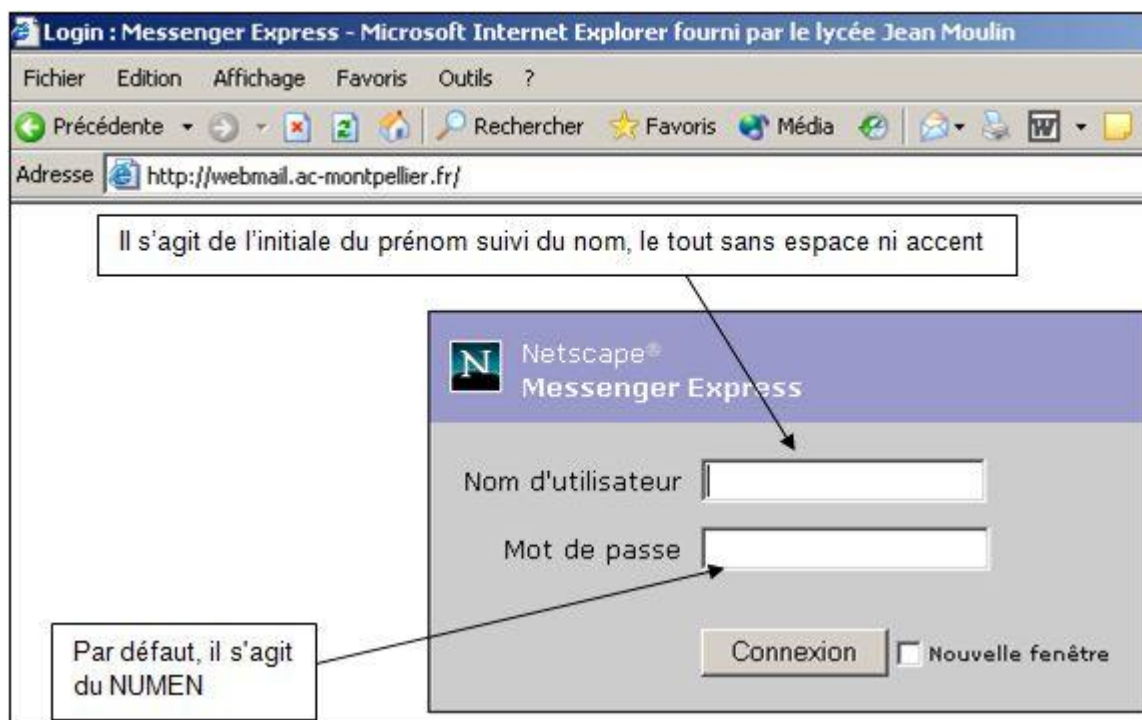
Login : Messenger Express - Microsoft Internet Explorer fourni par le lycée Jean Moulin

Fichier Edition Affichage Favoris Outils ?

Précédente Rechercher Favoris Média

Adresse http://webmail.ac-montpellier.fr/

Il s'agit de l'initiale du prénom suivi du nom, le tout sans espace ni accent

N Netscape®
Messenger Express

Nom d'utilisateur

Mot de passe

Par défaut, il s'agit du NUMEN

Connexion

Nouvelle fenêtre